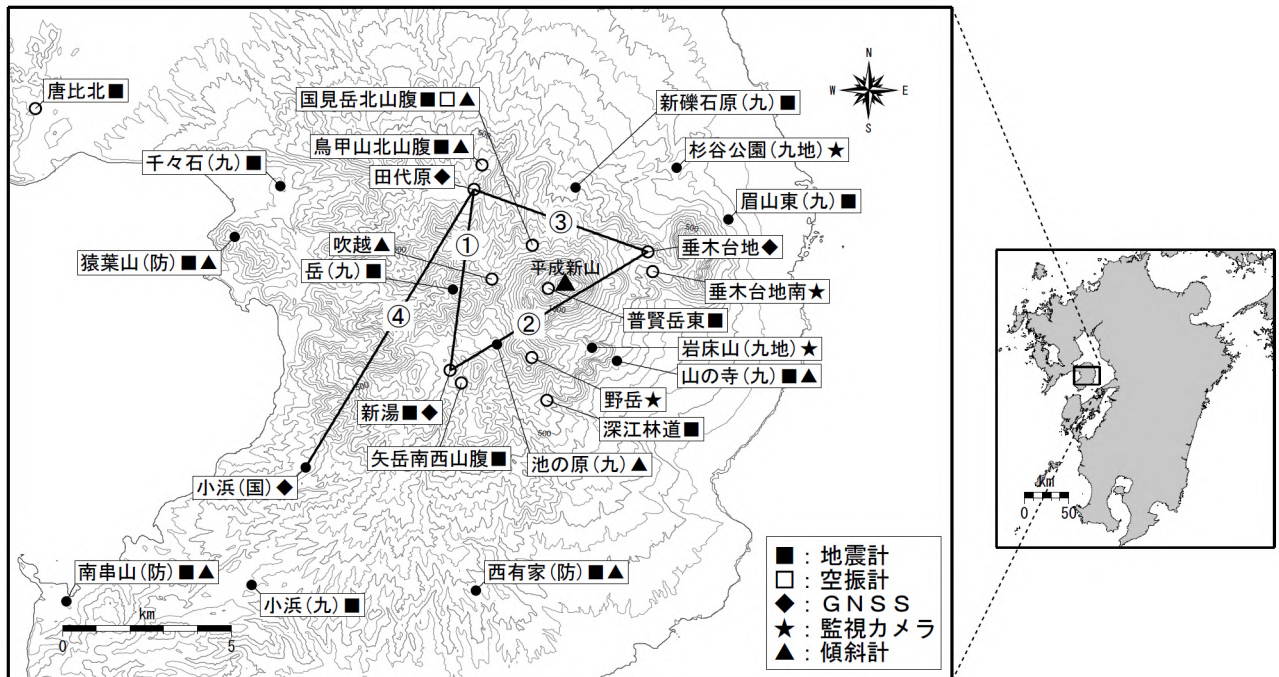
N
W E
S

唐比北■
国見岳北山腹■□▲
鳥甲山北山腹■▲
千々石(九)■
田代原◆
新礫石原(九)■
杉谷公園(九地)★
眉山東(九)■
③
①
垂木台地◆
吹越▲
猿葉山(防)■▲
岳(九)■
平成新山
垂木台地南★
④
②
普賢岳東■
岩床山(九地)★
山の寺(九)■▲
野岳★
新湯■◆
深江林道■
矢岳南西山腹■
池の原(九)▲
小浜(国)◆
南串山(防)■▲
西有家(防)■▲
小浜(九)■
km
0 5
■:地震計
□:空振計
◆:GNSS
★:監視カメラ
▲:傾斜計
km
0 50